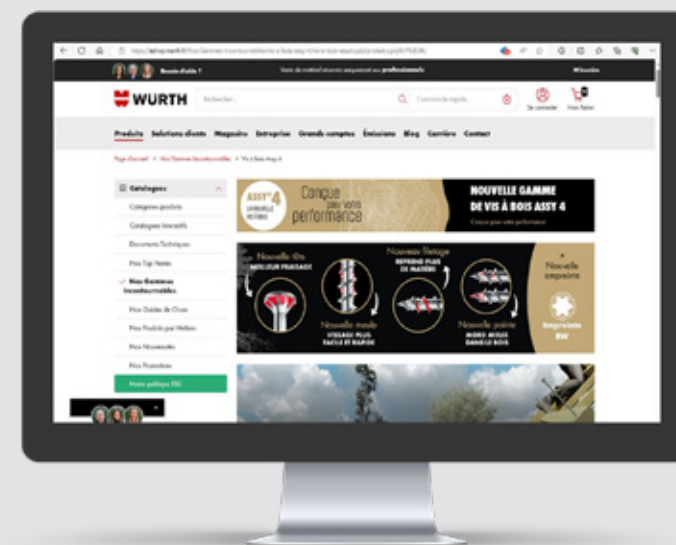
Besoin d'aide ?

WURTH

Rechercher...

Commande rapide...

Se connecter

Mon Panier

Produits Solutions clients Magasins Entreprise Grands comptes Émissions Blog Carrière Contact

Page d'accueil > Nos Gammes Incontournables > Vis à Bois Assy 4

Catalogues

Catégories produits

Catalogues Interactifs

Documents Techniques

Nos Top Ventes

Nos Gammes Incontournables

Nos Guides de Choix

Nos Produits par Métiers

Nos Nouveautés

Nos Promotions

ASSY 4

Conçue pour votre performance

NOUVELLE GAMME DE VIS À BOIS ASSY 4

Nouvelle tête MEILLEUR FRAISAGE

Nouveau filetage REPREND PLUS DE MATIÈRE

Nouvelle empreinte

Nouvelle mèche VISSAGE PLUS FACILE ET RAPIDE

Nouvelle pointe MORD MIEUX DANS LE BOIS

Empreinte RW